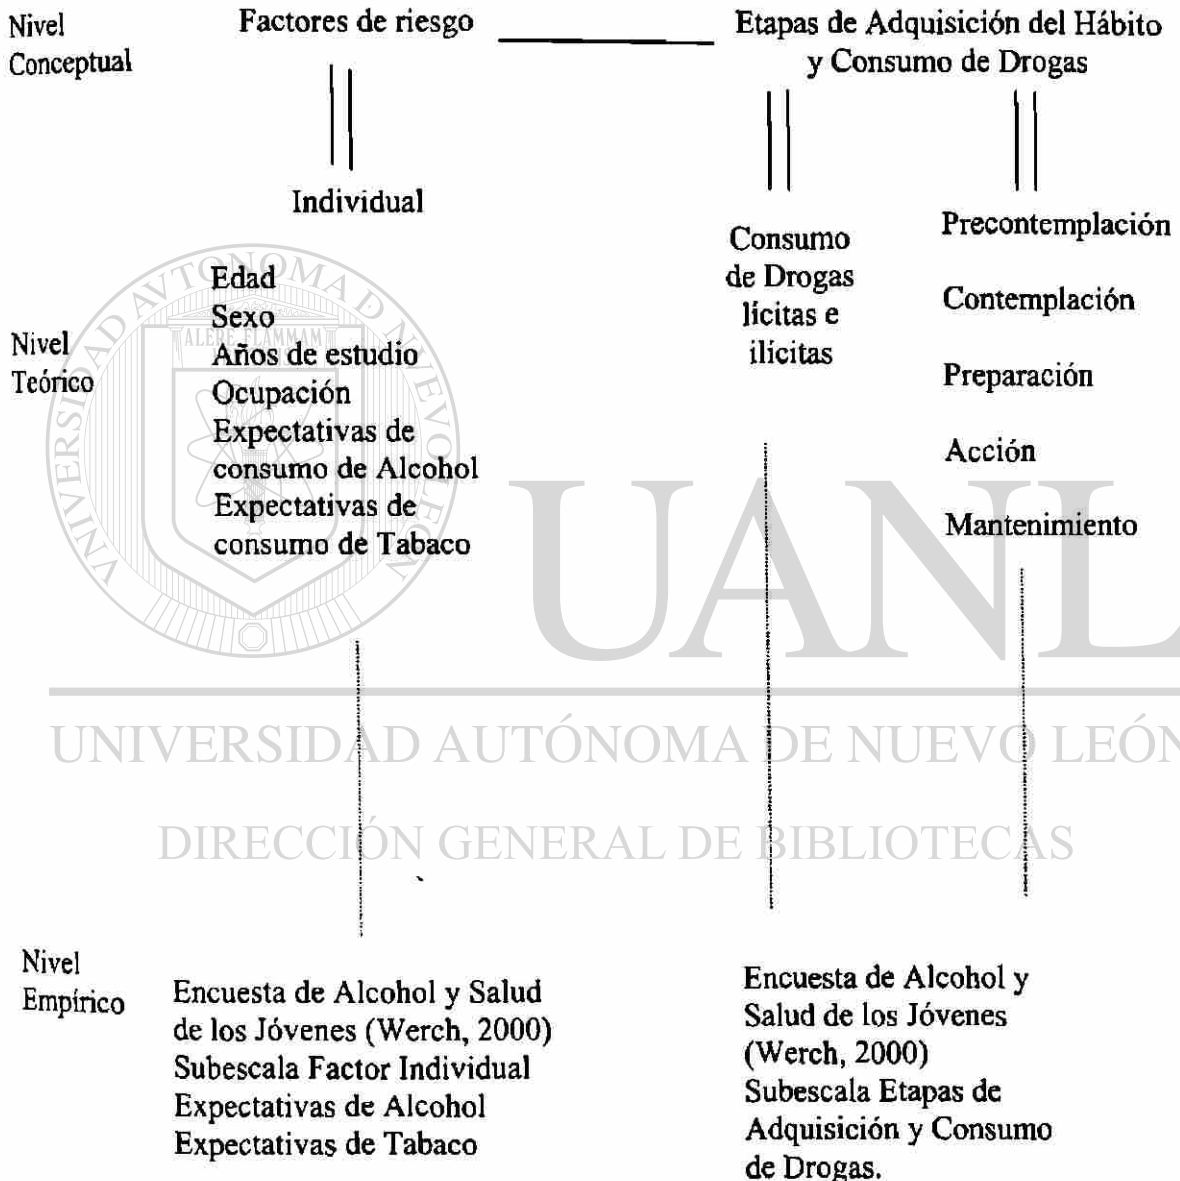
Nivel Conceptual

Factores de riesgo

Etapas de Adquisición del Hábito y Consumo de Drogas

Individual

Consumo de Drogas lícitas e ilícitas

Precontemplación

Contemplación

Preparación

Acción

Mantenimiento

Nivel Teórico

Edad
Sexo
Años de estudio
Ocupación
Expectativas de consumo de Alcohol
Expectativas de consumo de Tabaco

UANL

UNIVERSIDAD AUTÓNOMA DE NUEVO LEÓN

DIRECCIÓN GENERAL DE BIBLIOTECAS

ALERE FLAMMAM

Nivel Empírico

Encuesta de Alcohol y Salud de los Jóvenes (Werch, 2000)
Subescala Factor Individual
Expectativas de Alcohol
Expectativas de Tabaco

Encuesta de Alcohol y Salud de los Jóvenes (Werch, 2000)
Subescala Etapas de Adquisición y Consumo de Drogas.